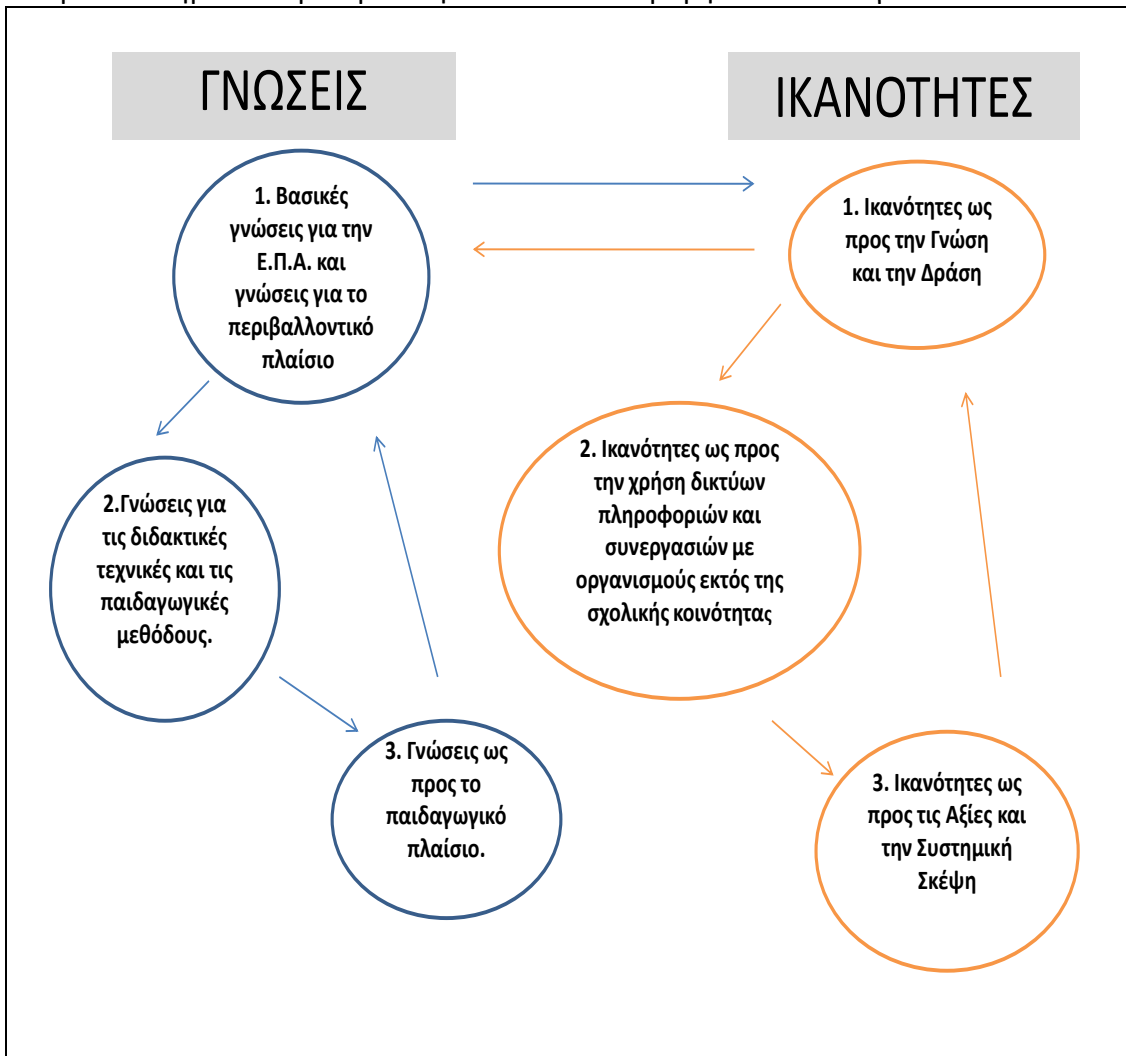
ΓΝΩΣΕΙΣ

ΙΚΑΝΟΤΗΤΕΣ

1. Βασικές γνώσεις για την Ε.Π.Α. και γνώσεις για το περιβαλλοντικό πλαίσιο

1. Ικανότητες ως προς την Γνώση και την Δράση

2.Γνώσεις για τις διδακτικές τεχνικές και τις παιδαγωγικές μεθόδους.

2. Ικανότητες ως προς την χρήση δικτύων πληροφοριών και συνεργασιών με οργανισμούς εκτός της σχολικής κοινότητας

3. Γνώσεις ως προς το παιδαγωγικό πλαίσιο.

3. Ικανότητες ως προς τις Αξίες και την Συστημική Σκέψη